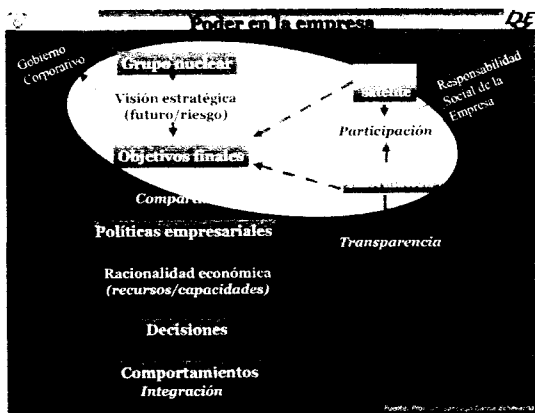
Poder en la empresa

QE

Gobierno Corporativo

Grupo nuclear

Visión estratégica (futuro/riesgo)

Objetivos finales

Compar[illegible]

Responsabilidad Social de la Empresa

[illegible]

Participación

Políticas empresariales

Transparencia

Racionalidad económica (recursos/capacidades)

Decisiones

Comportamientos
Integración

Fuente: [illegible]